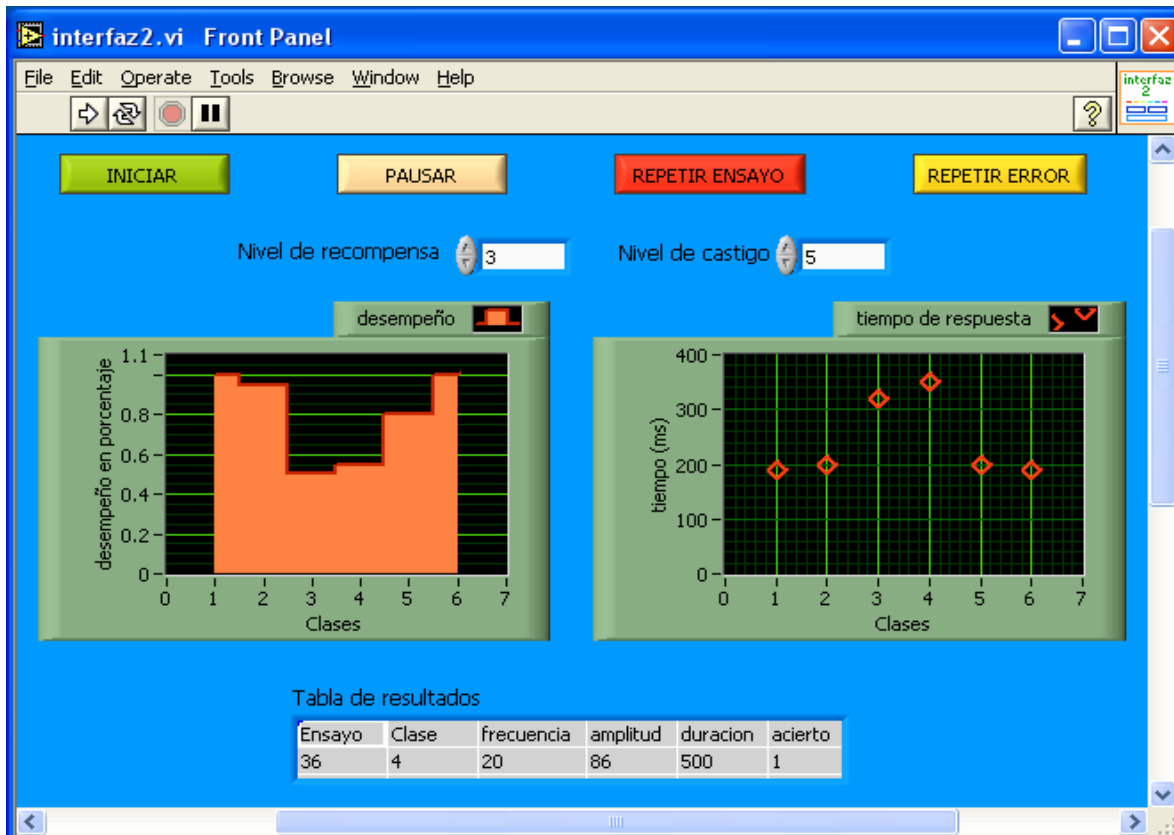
interfaz2.vi Front Panel

File Edit Operate Tools Browse Window Help

interfaz 2

INICIAR

PAUSAR

REPETIR ENSAYO

REPETIR ERROR

Nivel de recompensa 3

Nivel de castigo 5

desempeño

desempeño en porcentaje

1.1
0.8
0.6
0.4
0.2
0

0 1 2 3 4 5 6 7

Clases

tiempo de respuesta

tiempo (ms)

400
300
200
100
0

0 1 2 3 4 5 6 7

Clases

Tabla de resultados

| Ensayo | Clase | frecuencia | amplitud | duracion | acierto |
|---|---|---|---|---|---|
| 36 | 4 | 20 | 86 | 500 | 1 |